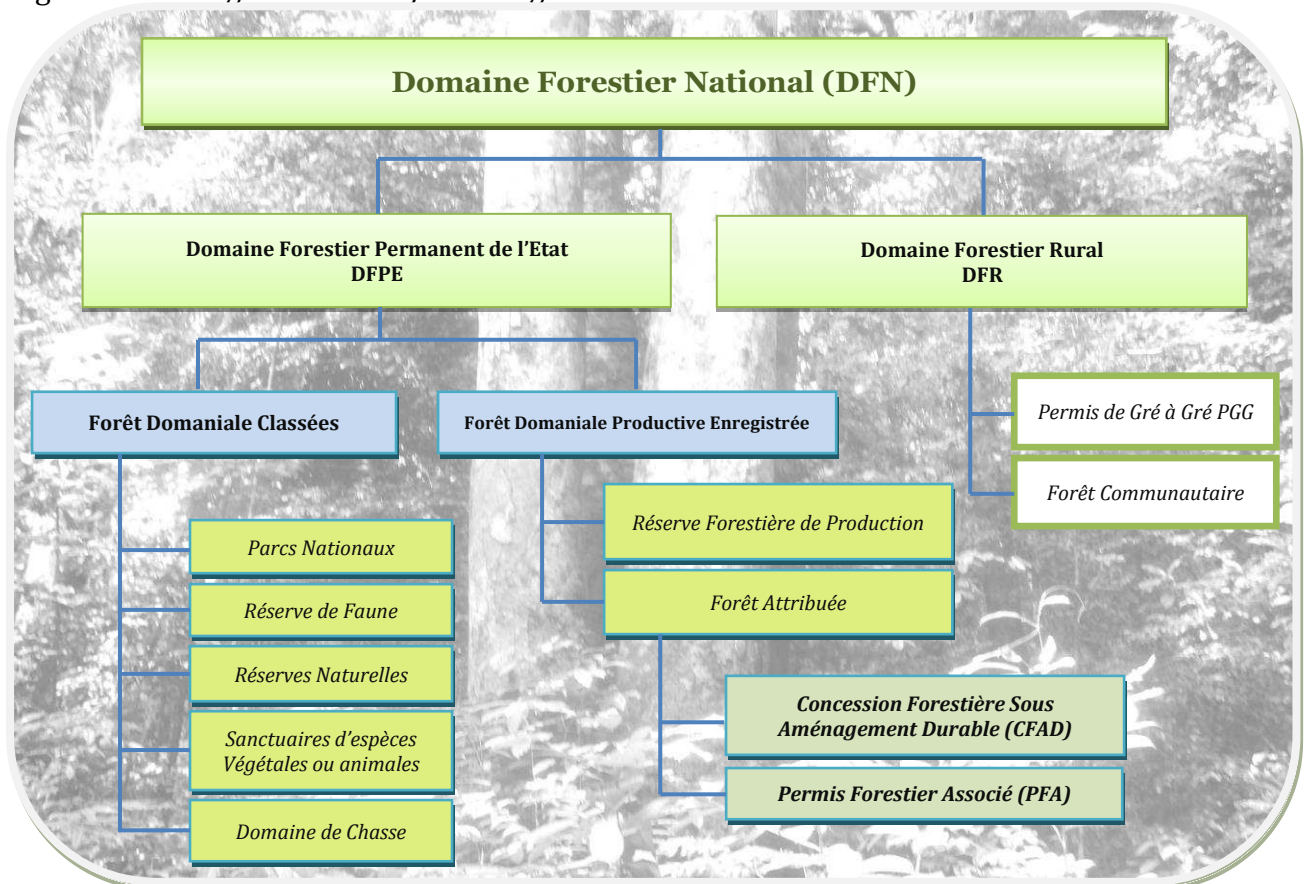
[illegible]

Domaine Forestier National (DFN)

Domaine Forestier Permanent de l'Etat DFPE

Domaine Forestier Rural DFR

Forêt Domaniale Classées

Parcs Nationaux

Réserve de Faune

Réserves Naturelles

Sanctuaires d'espèces Végétales ou animales

Domaine de Chasse

Forêt Domaniale Productive Enregistrée

Réserve Forestière de Production

Forêt Attribuée

Concession Forestière Sous Aménagement Durable (CFAD)

Permis Forestier Associé (PFA)

Permis de Gré à Gré PGG

Forêt Communautaire